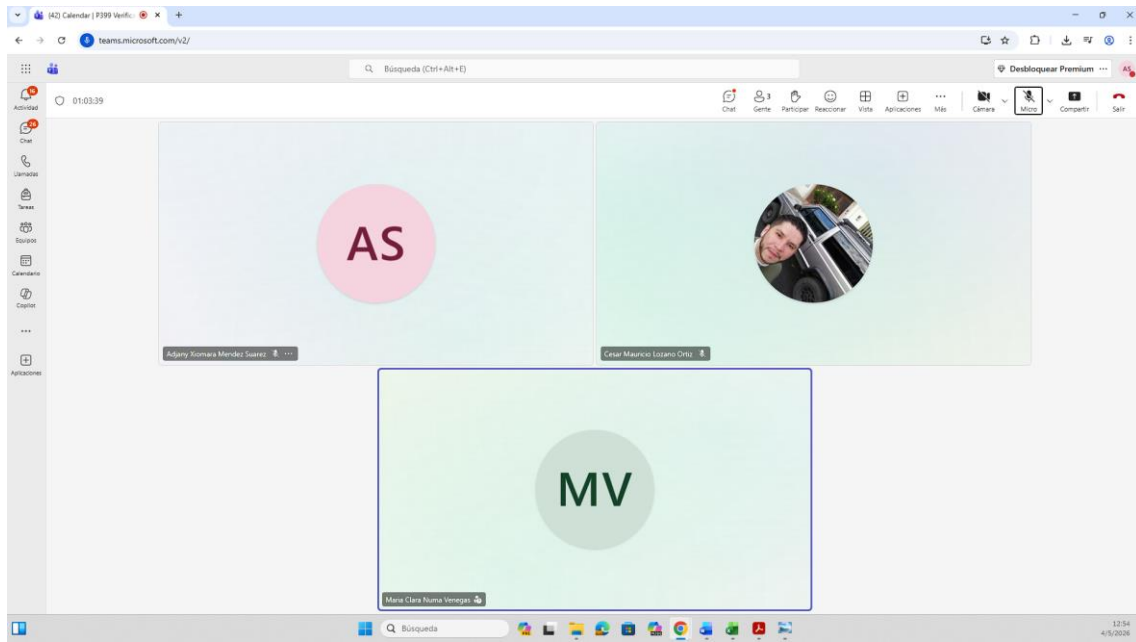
(42) Calendar | P399 Verific

teams.microsoft.com/v2/

Búsqueda (Ctrl+Alt+E)

Desbloquear Premium

AS

Actividad

Chat

Llamadas

Tareas

Equipos

Calendario

Copilot

...

Aplicaciones

01:03:39

Chat

3
Gente

Participar

Reaccionar

Vista

Aplicaciones

Más

Cámara

Micro

Compartir

Salir

AS

Adjany Xiomara Mendez Suarez

Cesar Mauricio Lozano Ortiz

MV

Maria Clara Numa Venegas

Búsqueda

12:54
4/5/2026